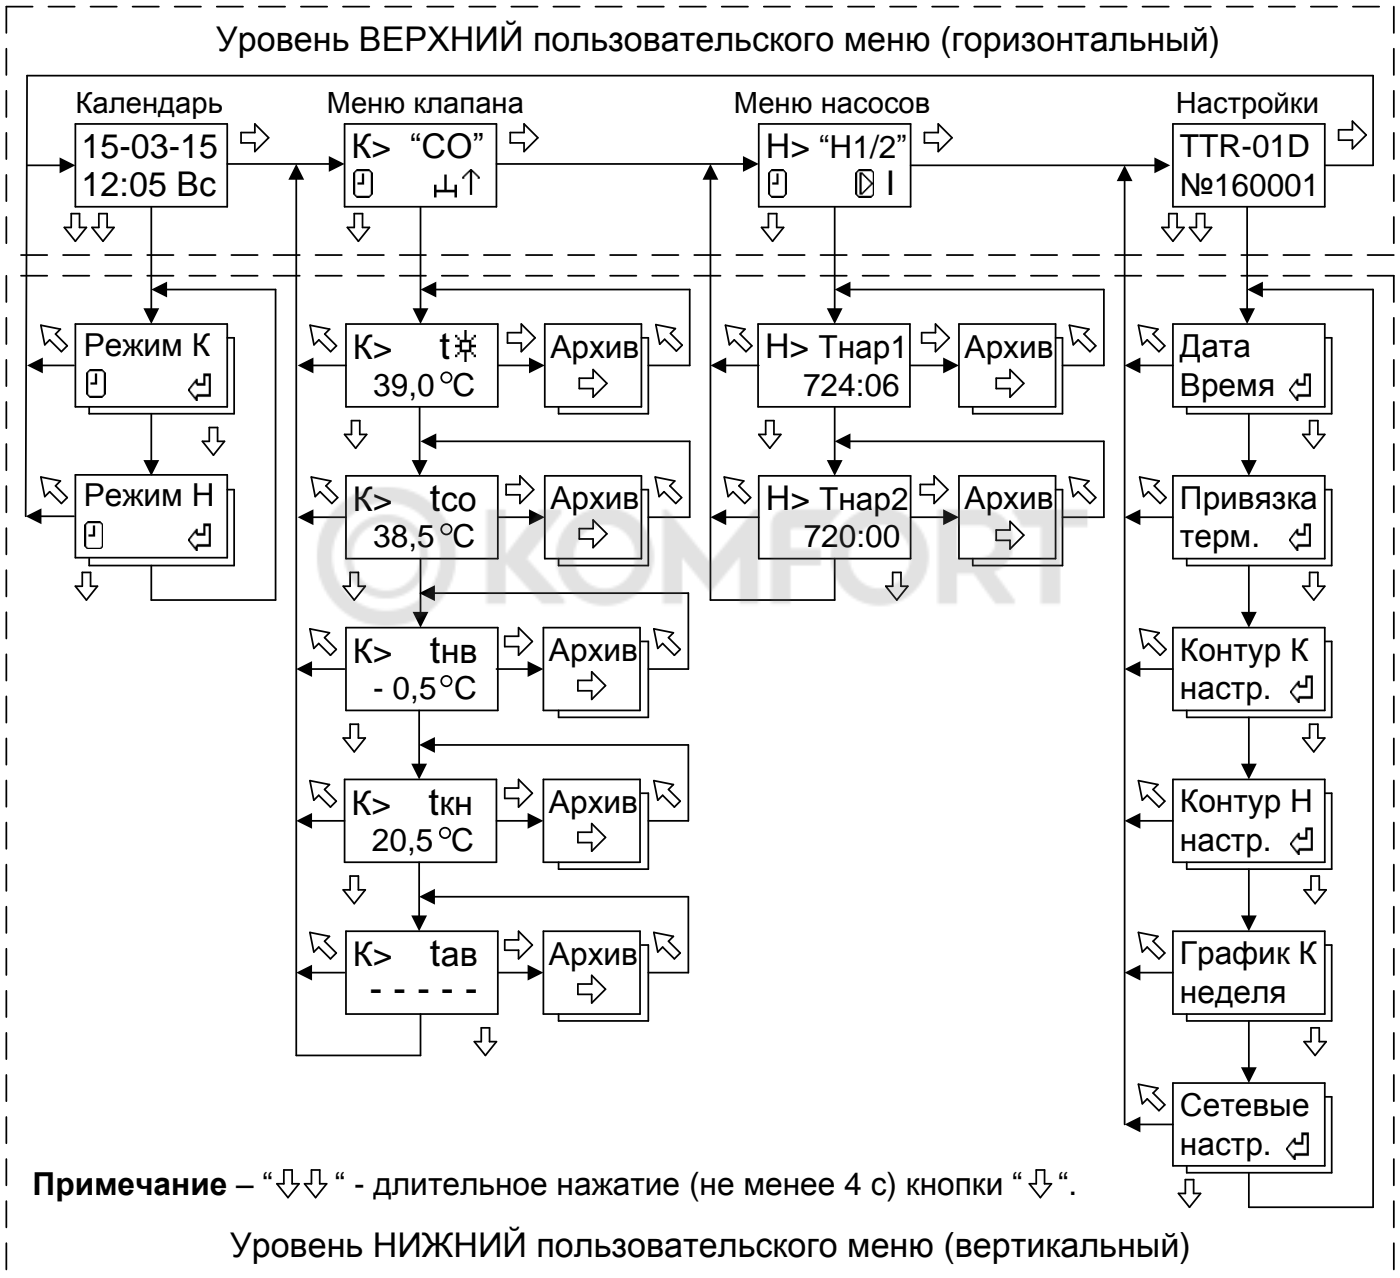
Уровень ВЕРХНИЙ пользовательского меню (горизонтальный)

Календарь
15-03-15
12:05 Вс
⇩⇩

Меню клапана
К> "СО"
⇩

Меню насосов
Н> "Н1/2"
I
⇩

Настройки
TTR-01D
№160001
⇩⇩

Режим К
⇩
Режим Н
⇩

К> t☼
39,0 °С
Архив
⇩
К> tсо
38,5 °С
Архив
⇩
К> tнв
- 0,5 °С
Архив
⇩
К> tкн
20,5 °С
Архив
⇩
К> tав
- - - - -
Архив
⇩

Н> Тнар1
724:06
Архив
⇩
Н> Тнар2
720:00
Архив
⇩

Дата
Время
⇩
Привязка
терм.
⇩
Контур К
настр.
⇩
Контур Н
настр.
⇩
График К
неделя
⇩
Сетевые
настр.
⇩

**Примечание** – "⇩⇩" - длительное нажатие (не менее 4 с) кнопки "⇩".

Уровень НИЖНИЙ пользовательского меню (вертикальный)

© KOMFORT